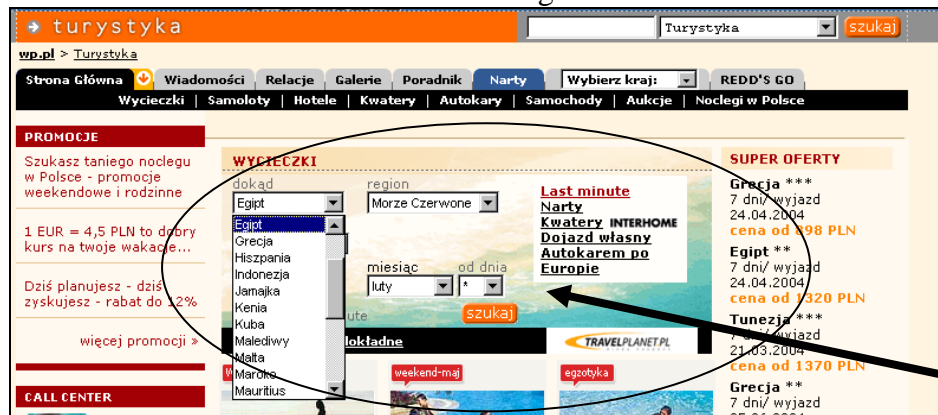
turystyka
Turystyka
szukaj
wp.pl > Turystyka
Strona Główna | Wiadomości | Relacje | Galerie | Poradnik | Narty | Wybierz kraj: | REDD'S GO
Wycieczki | Samoloty | Hotele | Kwatery | Autokary | Samochody | Aukcje | Noclegi w Polsce

PROMOCJE
Szukasz taniego noclegu w Polsce - promocje weekendowe i rodzinne
1 EUR = 4,5 PLN to dobry kurs na twoje wakacje...
Dziś planujesz - dziś zyskujesz - rabat do 12%
więcej promocji »
CALL CENTER

WYCIECZKI
dokąd
Egipt
region
Morze Czerwone
Egipt
Grecja
Hiszpania
Indonezja
Jamajka
Kenia
Kuba
Malediwy
Malta
Maroko
Mauritius
miesiąc
luty
od dnia
*
ute
szukaj
dokładne
Last minute
Narty
Kwatery INTERHOME
Dojazd własny
Autokarem po Europie
TRAVELPLANET.PL
weekend-maj
egzotyka

SUPER OFERTY
Grecja ***
7 dni/ wyjazd
24.04.2004
cena od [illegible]98 PLN
Egipt **
7 dni/ wyjazd
24.04.2004
cena od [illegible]320 PLN
Tunezja ***
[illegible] dni/ wyjazd
21.03.2004
cena od 1370 PLN
Grecja **
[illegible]